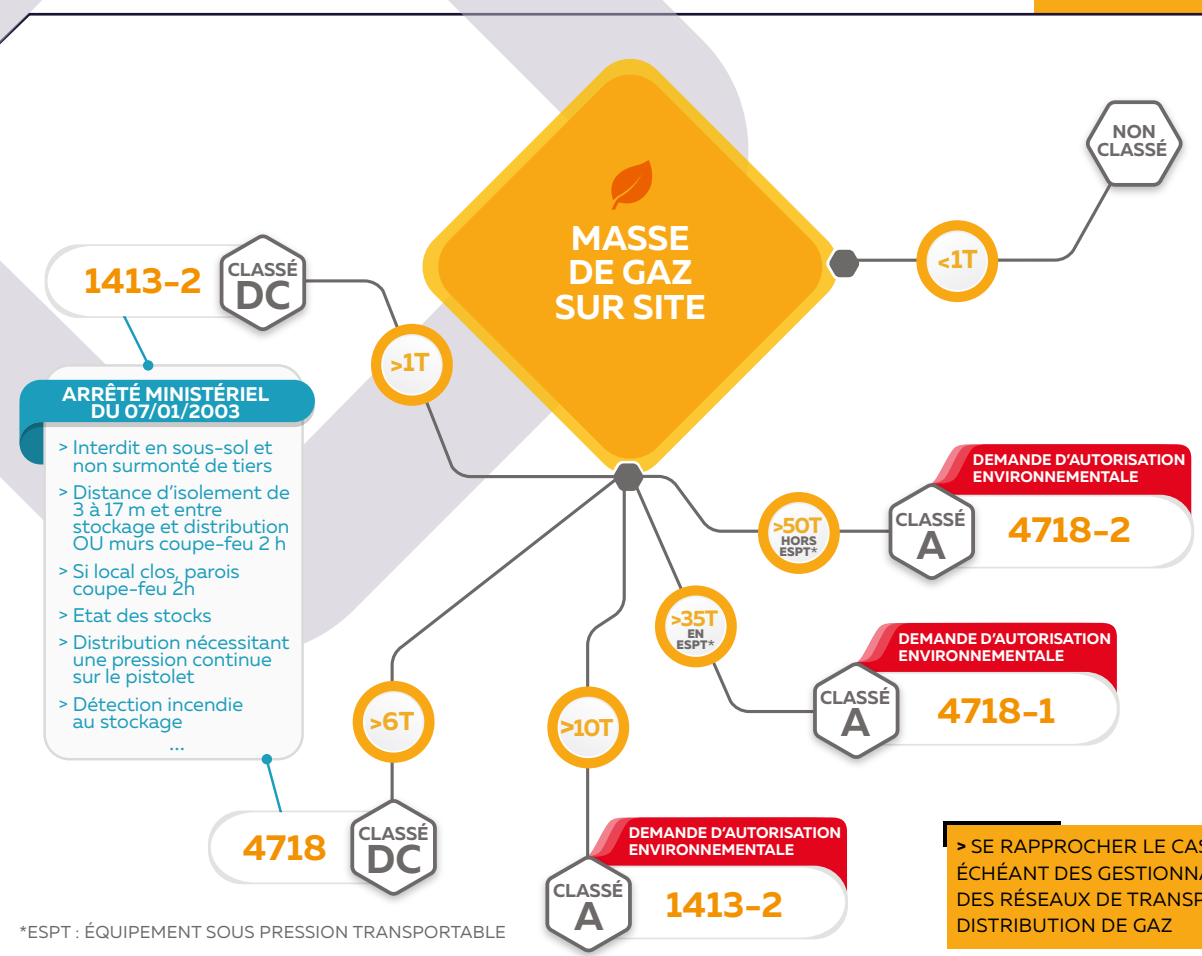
MASSE DE GAZ SUR SITE

NON CLASSÉ

<1T

1413-2

CLASSÉ DC

>1T

ARRÊTÉ MINISTÉRIEL DU 07/01/2003

> Interdit en sous-sol et non surmonté de tiers
> Distance d'isolement de 3 à 17 m et entre stockage et distribution OU murs coupe-feu 2 h
> Si local clos, parois coupe-feu 2h
> Etat des stocks
> Distribution nécessitant une pression continue sur le pistolet
> Détection incendie au stockage
...

DEMANDE D'AUTORISATION ENVIRONNEMENTALE

>50T HORS ESPT*

CLASSÉ A

4718-2

>35T EN ESPT*

DEMANDE D'AUTORISATION ENVIRONNEMENTALE

CLASSÉ A

4718-1

>6T

>10T

4718

CLASSÉ DC

DEMANDE D'AUTORISATION ENVIRONNEMENTALE

CLASSÉ A

1413-2

> SE RAPPROCHER LE CAS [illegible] ÉCHÉANT DES GESTIONN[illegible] DES RÉSEAUX DE TRANSP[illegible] DISTRIBUTION DE GAZ

*ESPT : ÉQUIPEMENT SOUS PRESSION TRANSPORTABLE